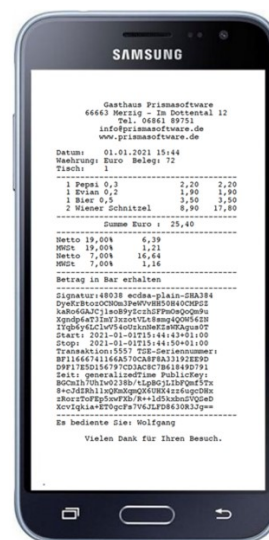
SAMSUNG

Gasthaus Prismasoftware
66663 Merzig - Im Dottental 12
Tel. 06861 89751
info@prismasoftware.de
www.prismasoftware.de

Datum: 01.01.2021 15:44
Waehrung: Euro Beleg: 72
Tisch: 1

| | | | |
|---|---|---|---|
| 1 Pepsi 0,3 | | 2,20 | 2,20 |
| 1 Evian 0,2 | | 1,90 | 1,90 |
| 1 Bier 0,5 | | 3,50 | 3,50 |
| 2 Wiener Schnitzel | | 8,90 | 17,80 |

Summe Euro : 25,40

| | | |
|---|---|---|
| Netto | 19,00% | 6,39 |
| MWSt | 19,00% | 1,21 |
| Netto | 7,00% | 16,64 |
| MWSt | 7,00% | 1,16 |

Betrag in Bar erhalten

Signatur:48038 ecdsa-plain-SHA384
DyeKrBtoz0CNOm3PeWVvHH50H40CHPSZ
kaRo6GAJCj1soB9yZcrhSFPmOsQoQm9u
Xqndp6aTJImY3xnotVLtRsmq4QOM56ZN
IYqb6y6LClwV54oUzknNeKZsWKAgus0T
Start: 2021-01-01T15:44:43+01:00
Stop: 2021-01-01T15:44:50+01:00
Transaktion:5557 TSE-Seriennummer:
BF11666741166A570CA8F8A33192EE9D
D9F17E5D156797CDJAC8C7B61849D791
Zeit: generalizedTime PublicKey:
BGCmIh7UhIW0238b/tLpBGjLIbFQmf5Tx
8+cJdIRh11nQRmXgmQX6UHX4rz6ugcDHx
zRorzToFEp5xwFXb/R++1d5xnbnZVQSeD
XcvIqkia+ET0gcFs7V6JLFD8630RJJg==

Es bediente Sie: Wolfgang

Vielen Dank für Ihren Besuch.